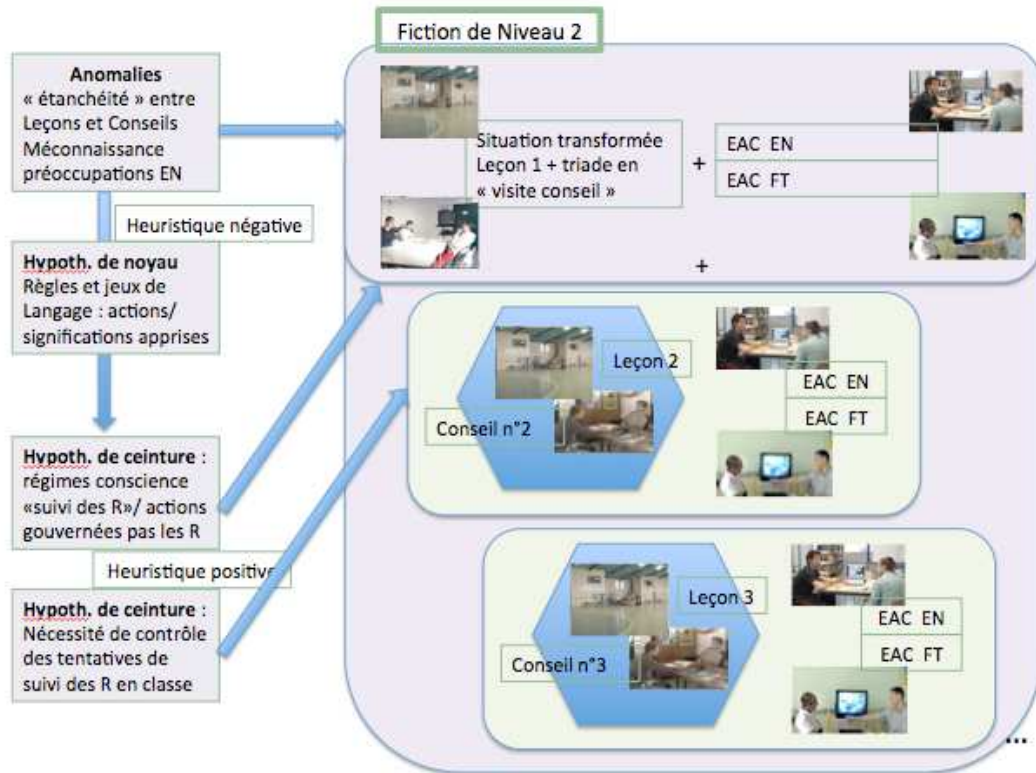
Fiction de Niveau 2

Anomalies « étanchéité » entre Leçons et Conseils Méconnaissance préoccupations EN

Heuristique négative

Hypoth. de noyau Règles et jeux de Langage : actions/ significations apprises

Hypoth. de ceinture : régimes conscience «suivi des R»/ actions gouvernées pas les R

Heuristique positive

Hypoth. de ceinture : Nécessité de contrôle des tentatives de suivi des R en classe

Situation transformée Leçon 1 + triade en « visite conseil »

+

EAC EN

EAC FT

+

Leçon 2

Conseil n°2

EAC EN

EAC FT

Leçon 3

Conseil n°3

EAC EN

EAC FT

...